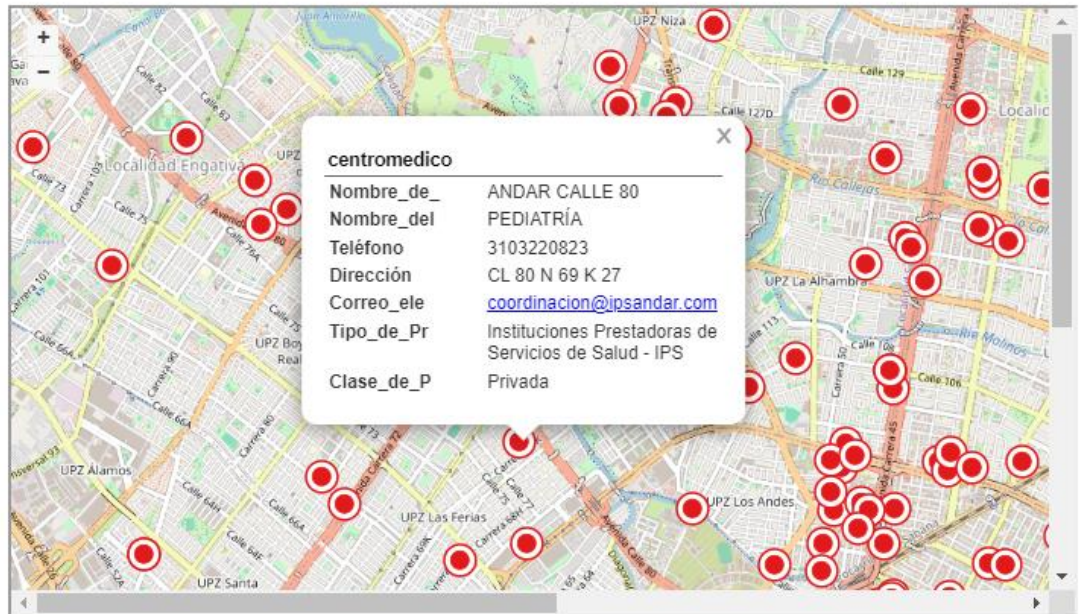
+
−
×
centromedico

| Nombre_de_ | ANDAR CALLE 80 |
|---|---|
| Nombre_del | PEDIATRÍA |
| Teléfono | 3103220823 |
| Dirección | CL 80 N 69 K 27 |
| Correo_ele | coordinacion@ipsandar.com |
| Tipo_de_Pr | Instituciones Prestadoras de Servicios de Salud - IPS |
| Clase_de_P | Privada |

UPZ Niza
Calle 129
Calle 127D
Localidad Engativá
Localid
Río Callejas
UPZ La Alhambra
Río Molinos
Calle 106
UPZ Boy Real
UPZ Álamos
UPZ Las Ferias
UPZ Los Andes
UPZ Santa
Calle 80
Calle 82
Calle 63
Calle 73
Calle 75
Carrera 101
Carrera 90
Carrera 80
Carrera 72
Carrera 68
Carrera 45
Avenida Carrera
Avenida Calle 80
Calle 113
Calle 64F
Calle 64A
Calle 66A
Calle 52A